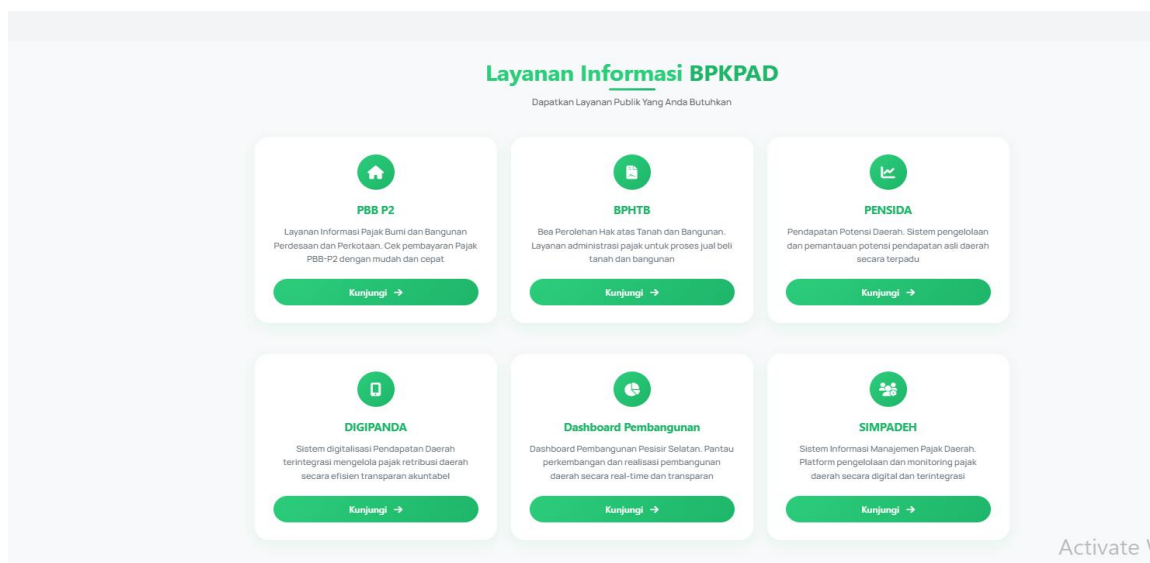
Layanan Informasi BPKPAD

Dapatkan Layanan Publik Yang Anda Butuhkan

PBB P2

Layanan Informasi Pajak Bumi dan Bangunan Perdesaan dan Perkotaan. Cek pembayaran Pajak PBB-P2 dengan mudah dan cepat

Kunjungi →

BPHTB

Bea Perolehan Hak atas Tanah dan Bangunan. Layanan administrasi pajak untuk proses jual beli tanah dan bangunan

Kunjungi →

PENSIDA

Pendapatan Potensi Daerah. Sistem pengelolaan dan pemantauan potensi pendapatan asli daerah secara terpadu

Kunjungi →

DIGIPANDA

Sistem digitalisasi Pendapatan Daerah terintegrasi mengelola pajak retribusi daerah secara efisien transparan akuntabel

Kunjungi →

Dashboard Pembangunan

Dashboard Pembangunan Pesisir Selatan. Pantau perkembangan dan realisasi pembangunan daerah secara real-time dan transparan

Kunjungi →

SIMPADEH

Sistem Informasi Manajemen Pajak Daerah. Platform pengelolaan dan monitoring pajak daerah secara digital dan terintegrasi

Kunjungi →

Activate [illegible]